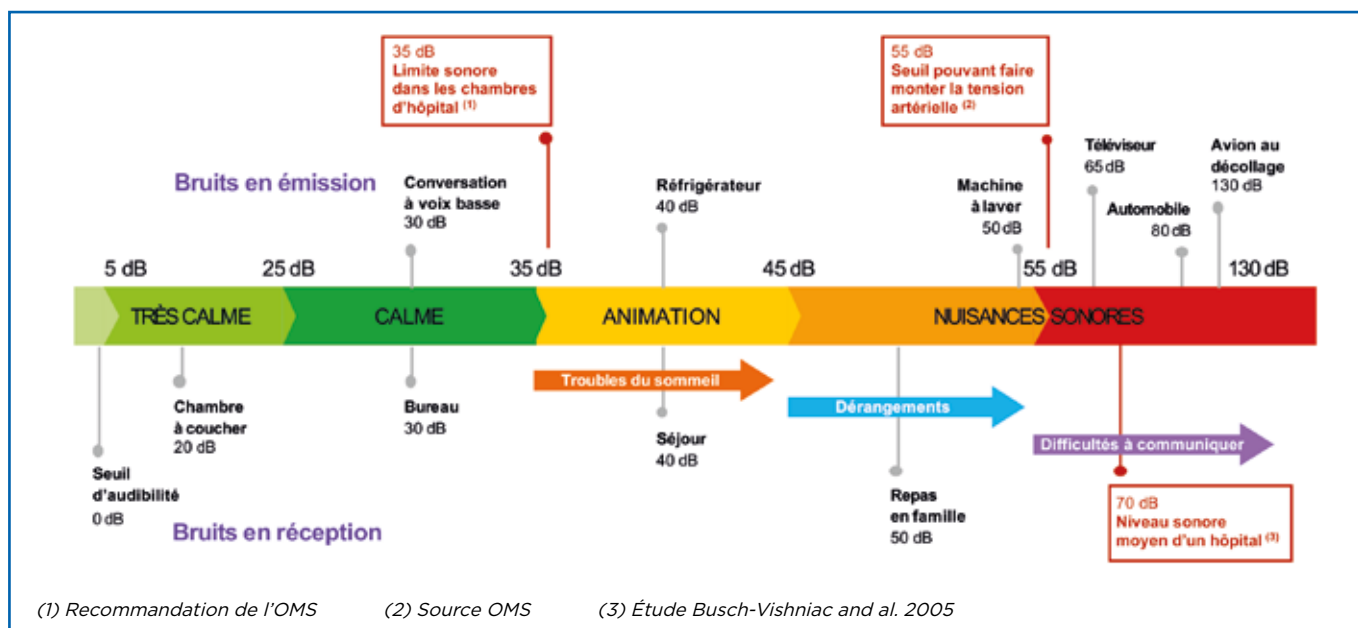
35 dB
Limite sonore dans les chambres d'hôpital $^{(1)}$

55 dB
Seuil pouvant faire monter la tension artérielle $^{(2)}$

Bruits en émission

Conversation à voix basse
30 dB

Réfrigérateur
40 dB

Machine à laver
50 dB

Téléviseur
65 dB

Automobile
80 dB

Avion au décollage
130 dB

5 dB
25 dB
35 dB
45 dB
55 dB
130 dB

TRÈS CALME
CALME
ANIMATION
NUISANCES SONORES

Troubles du sommeil
Dérangements
Difficultés à communiquer

Seuil d'audibilité
0 dB

Chambre à coucher
20 dB

Bureau
30 dB

Séjour
40 dB

Repas en famille
50 dB

70 dB
Niveau sonore moyen d'un hôpital $^{(3)}$

Bruits en réception

(1) Recommandation de l'OMS
(2) Source OMS
(3) Étude Busch-Vishniac and al. 2005